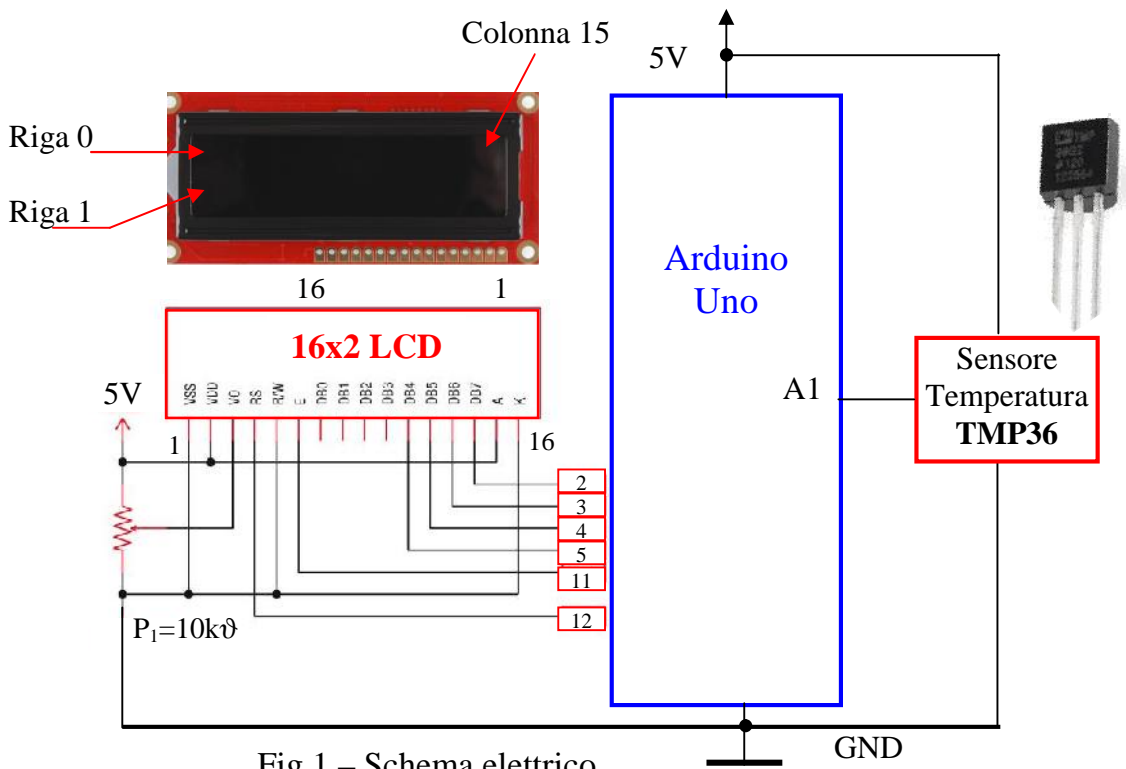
Colonna 15

5V

Riga 0

Riga 1

16

1

Arduino Uno

16x2 LCD

5V

VSS VDD VO RS R/W E DB0 DB1 DB2 DB3 DB4 DB5 DB6 DB7 A K

1

16

A1

Sensore Temperatura **TMP36**

2

3

4

5

11

12

$P_1$=10kϑ

GND

Fig.1 – Schema elettrico